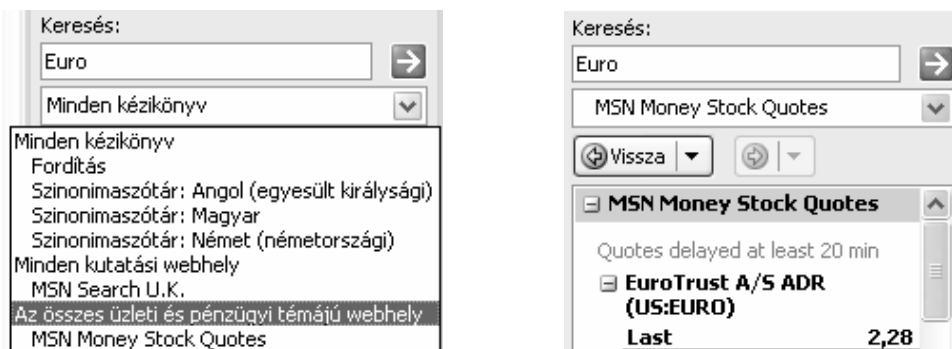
Keresés:

Euro

Minden kézikönyv

Minden kézikönyv
Fordítás
Szinonimaszótár: Angol (egyesült királysági)
Szinonimaszótár: Magyar
Szinonimaszótár: Német (németországi)
Minden kutatási webhely
MSN Search U.K.
Az összes üzleti és pénzügyi témájú webhely
MSN Money Stock Quotes

Keresés:

Euro

MSN Money Stock Quotes

Vissza

MSN Money Stock Quotes

Quotes delayed at least 20 min

EuroTrust A/S ADR (US:EURO)

Last 2,28